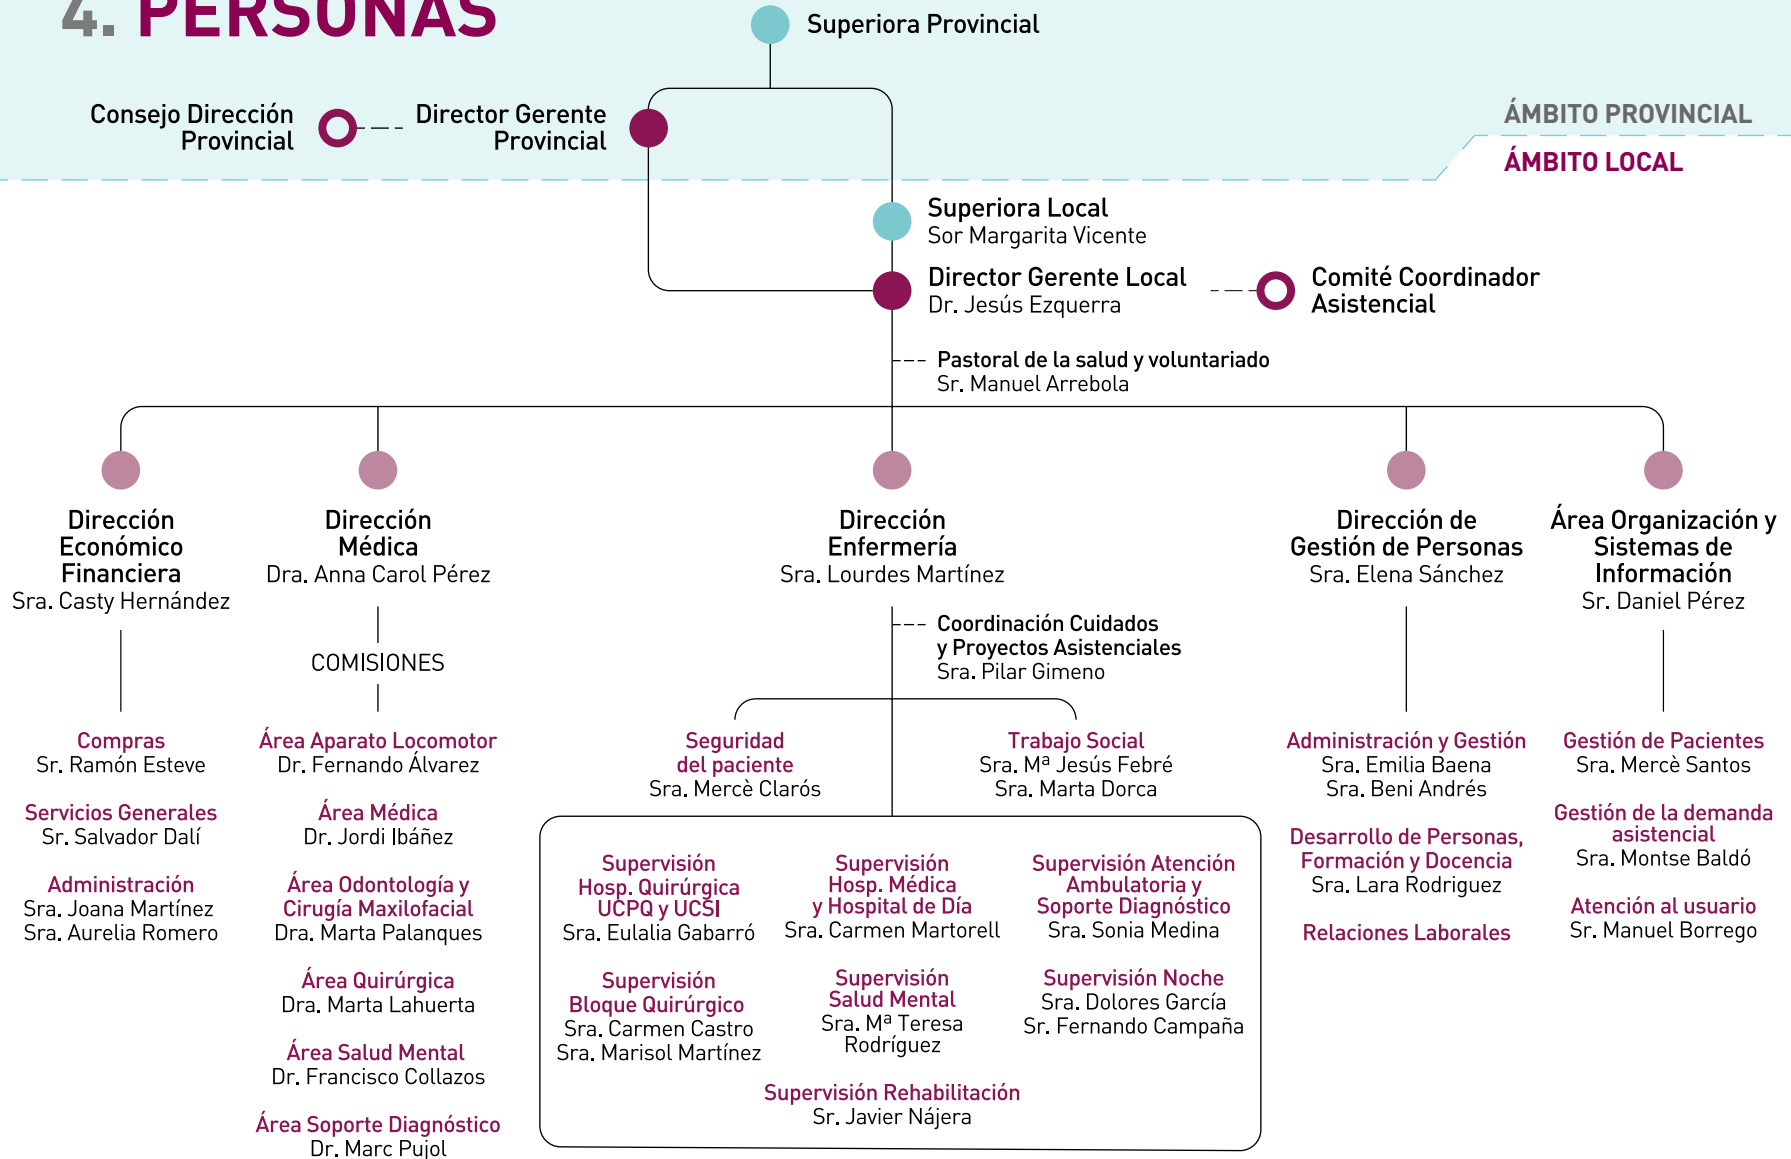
4. PERSONAS

Superiora Provincial

Consejo Dirección Provincial

Director Gerente Provincial

ÁMBITO PROVINCIAL

ÁMBITO LOCAL

Superiora Local
Sor Margarita Vicente

Director Gerente Local
Dr. Jesús Ezquerra

Comité Coordinador Asistencial

Pastoral de la salud y voluntariado
Sr. Manuel Arrebola

Dirección Económico Financiera
Sra. Casty Hernández

Dirección Médica
Dra. Anna Carol Pérez

Dirección Enfermería
Sra. Lourdes Martínez

Dirección de Gestión de Personas
Sra. Elena Sánchez

Área Organización y Sistemas de Información
Sr. Daniel Pérez

COMISIONES

Coordinación Cuidados y Proyectos Asistenciales
Sra. Pilar Gimeno

Compras
Sr. Ramón Esteve

Servicios Generales
Sr. Salvador Dalí

Administración
Sra. Joana Martínez
Sra. Aurelia Romero

Área Aparato Locomotor
Dr. Fernando Álvarez

Área Médica
Dr. Jordi Ibáñez

Área Odontología y Cirugía Maxilofacial
Dra. Marta Palanques

Área Quirúrgica
Dra. Marta Lahuerta

Área Salud Mental
Dr. Francisco Collazos

Área Soporte Diagnóstico
Dr. Marc Pujol

Seguridad del paciente
Sra. Mercè Clarós

Trabajo Social
Sra. Mª Jesús Febré
Sra. Marta Dorca

Supervisión Hosp. Quirúrgica UCPQ y UCSI
Sra. Eulalia Gabarró

Supervisión Hosp. Médica y Hospital de Día
Sra. Carmen Martorell

Supervisión Atención Ambulatoria y Soporte Diagnóstico
Sra. Sonia Medina

Supervisión Bloque Quirúrgico
Sra. Carmen Castro
Sra. Marisol Martínez

Supervisión Salud Mental
Sra. Mª Teresa Rodríguez

Supervisión Noche
Sra. Dolores García
Sr. Fernando Campaña

Supervisión Rehabilitación
Sr. Javier Nájera

Administración y Gestión
Sra. Emilia Baena
Sra. Beni Andrés

Desarrollo de Personas, Formación y Docencia
Sra. Lara Rodriguez

Relaciones Laborales

Gestión de Pacientes
Sra. Mercè Santos

Gestión de la demanda asistencial
Sra. Montse Baldó

Atención al usuario
Sr. Manuel Borrego